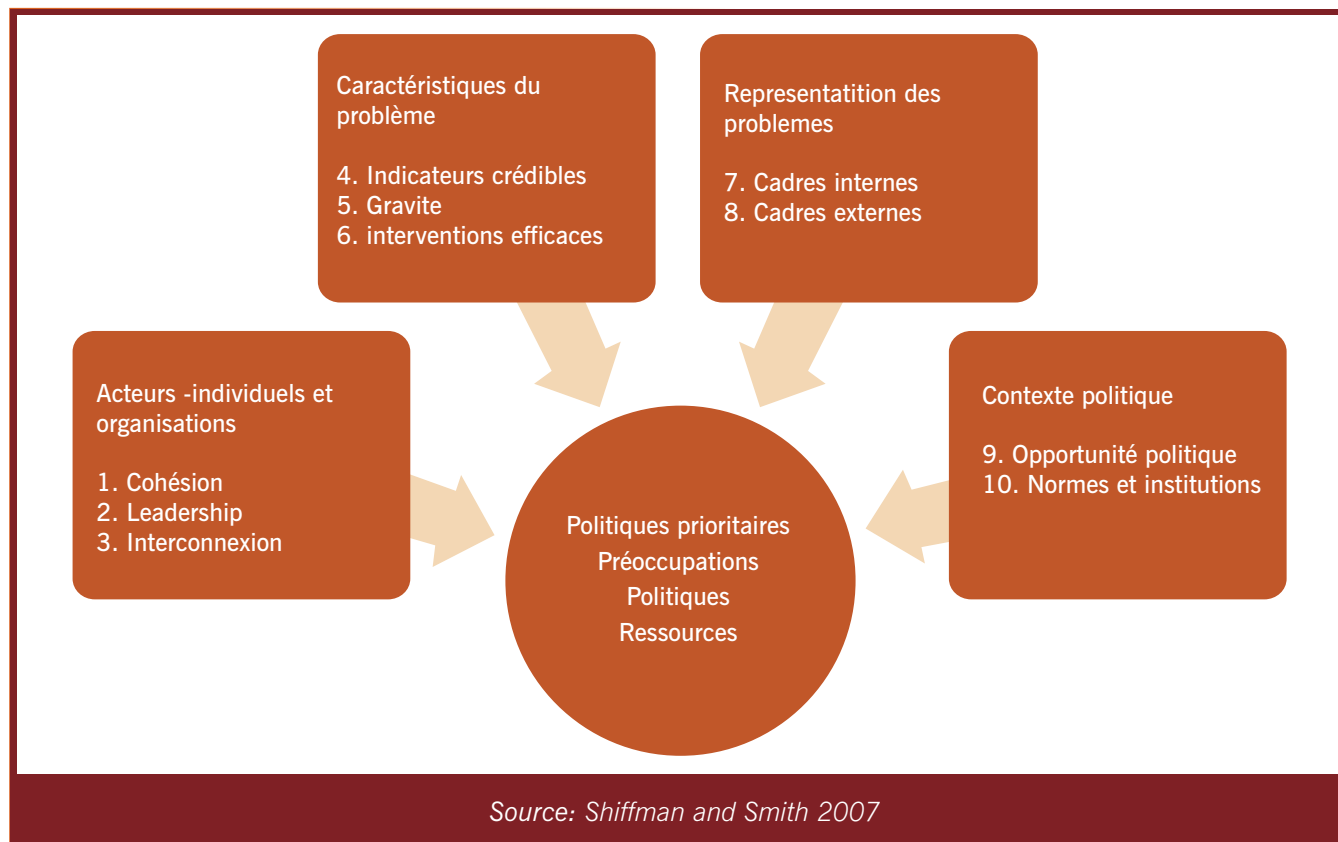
Caractéristiques du problème

4. Indicateurs crédibles
5. Gravite
6. interventions efficaces

Representatition des problemes

7. Cadres internes
8. Cadres externes

Acteurs -individuels et organisations

1. Cohésion
2. Leadership
3. Interconnexion

Politiques prioritaires
Préoccupations
Politiques
Ressources

Contexte politique

9. Opportunité politique
10. Normes et institutions

Source: Shiffman and Smith 2007